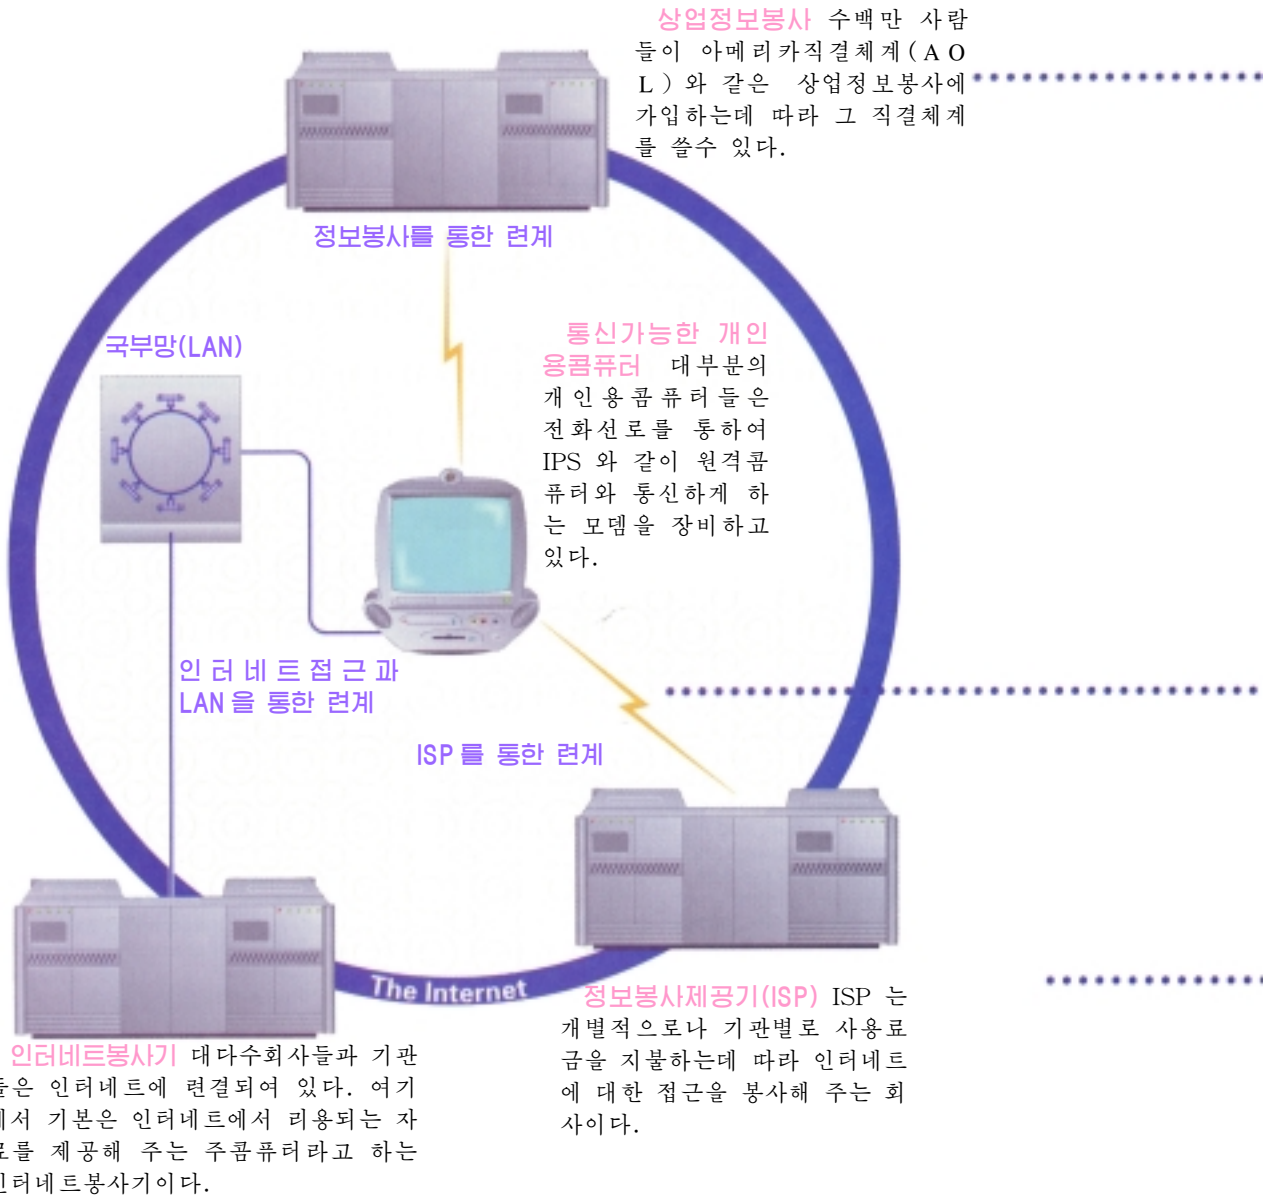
상업정보봉사 수백만 사람들이 아메리카직결체계(AOL)와 같은 상업정보봉사에 가입하는데 따라 그 직결체계를 쓸수 있다.

정보봉사를 통한 련계

국부망(LAN)

통신가능한 개인용콤퓨터 대부분의 개인용콤퓨터들은 전화선로를 통하여 IPS 와 같이 원격콤퓨터와 통신하게 하는 모뎀을 장비하고 있다.

인터네트접근과 LAN을 통한 련계

ISP를 통한 련계

The Internet

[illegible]인터네트봉사기 대다수회사들과 기관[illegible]들은 인터네트에 련결되여 있다. 여기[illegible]서 기본은 인터네트에서 리용되는 자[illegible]료를 제공해 주는 주콤퓨터라고 하는 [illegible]인터네트봉사기이다.

정보봉사제공기(ISP) ISP 는 개별적으로나 기관별로 사용료금을 지불하는데 따라 인터네트에 대한 접근을 봉사해 주는 회사이다.